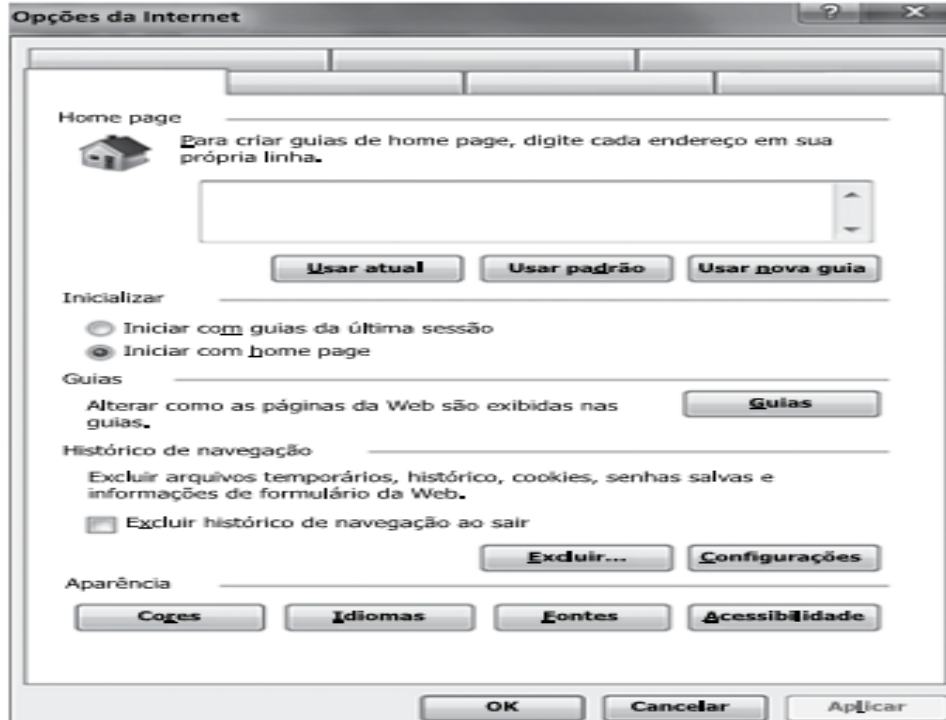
Opções da Internet

?

X

Home page

Para criar guias de home page, digite cada endereço em sua própria linha.

Usar atual

Usar padrão

Usar nova guia

Inicializar

Iniciar com guias da última sessão

Iniciar com home page

Guias

Alterar como as páginas da Web são exibidas nas guias.

Guias

Histórico de navegação

Excluir arquivos temporários, histórico, cookies, senhas salvas e informações de formulário da Web.

Excluir histórico de navegação ao sair

Excluir...

Configurações

Aparência

Cores

Idiomas

Fontes

Acessibilidade

OK

Cancelar

Aplicar